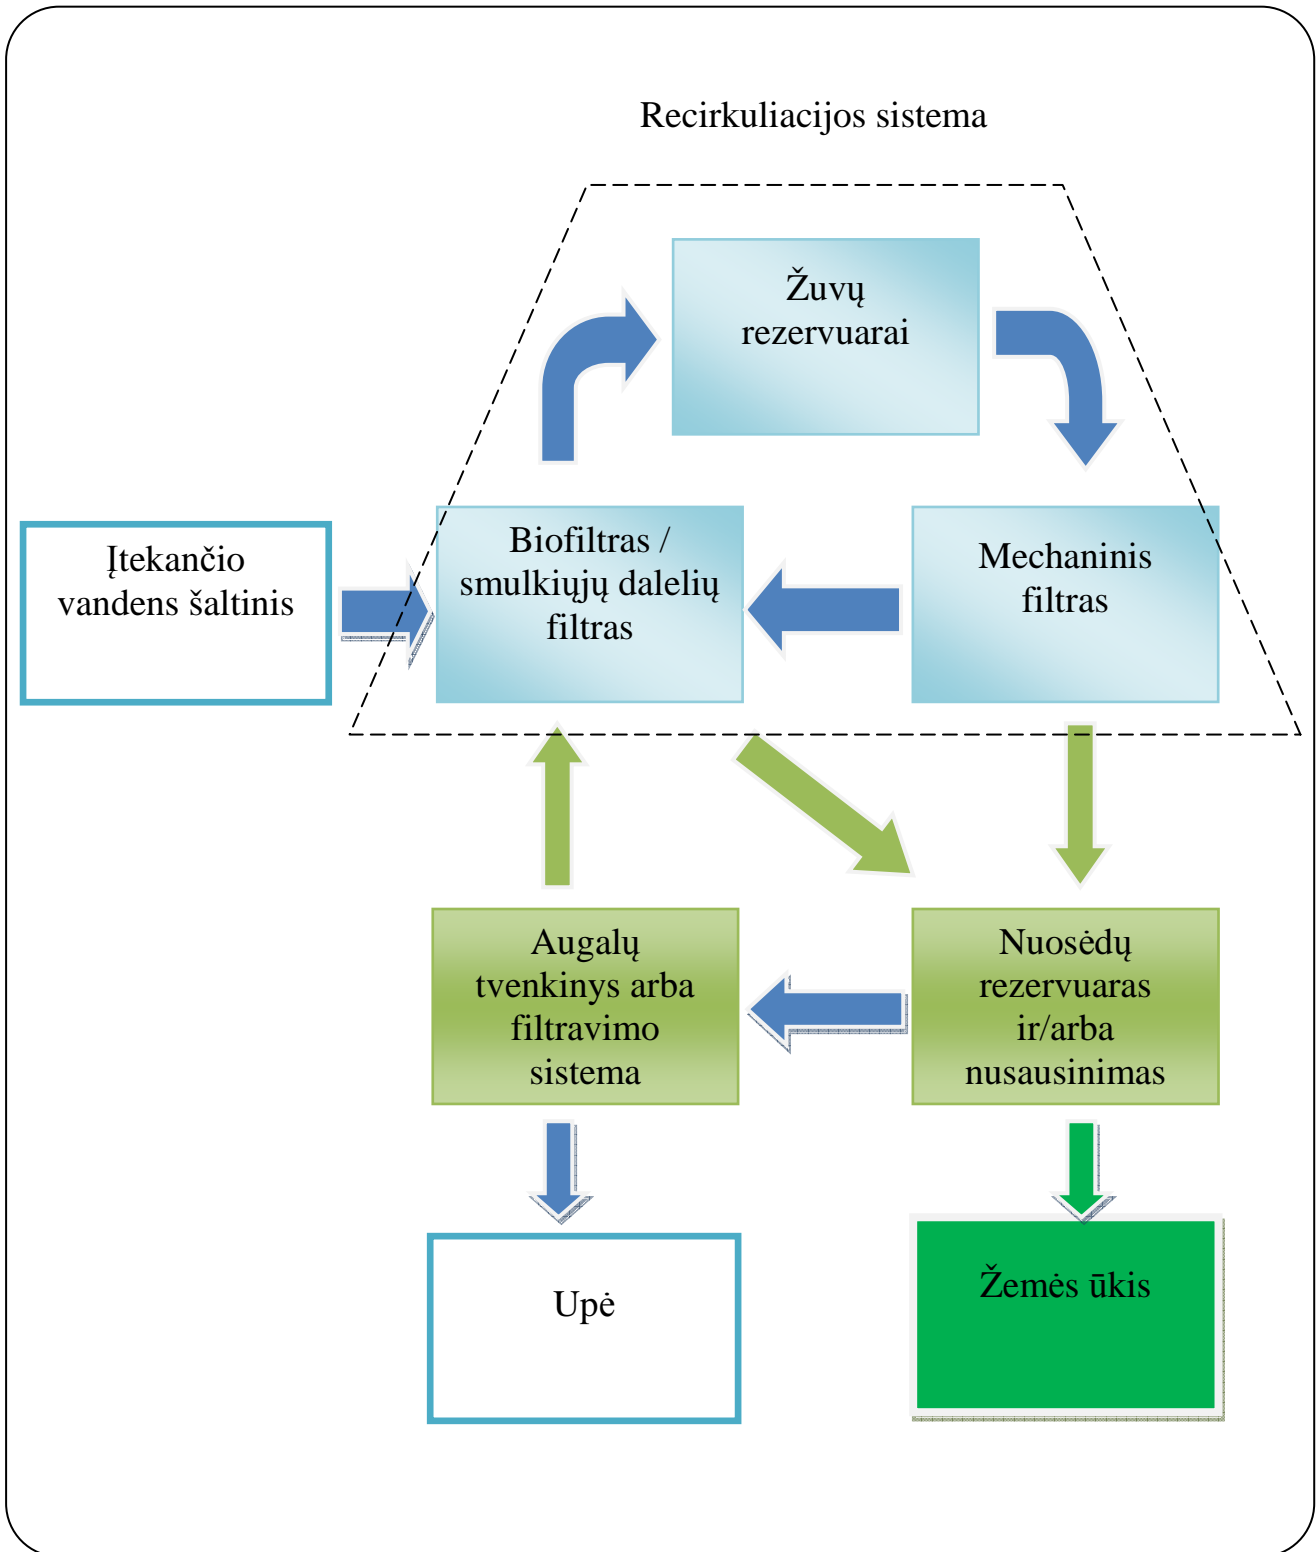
Recirkuliacijos sistema

Žuvų rezervuarai

Įtekančio vandens šaltinis

Biofiltras / smulkiųjų dalelių filtras

Mechaninis filtras

Augalų tvenkinys arba filtravimo sistema

Nuosėdų rezervuaras ir/arba nusausinimas

Upė

Žemės ūkis